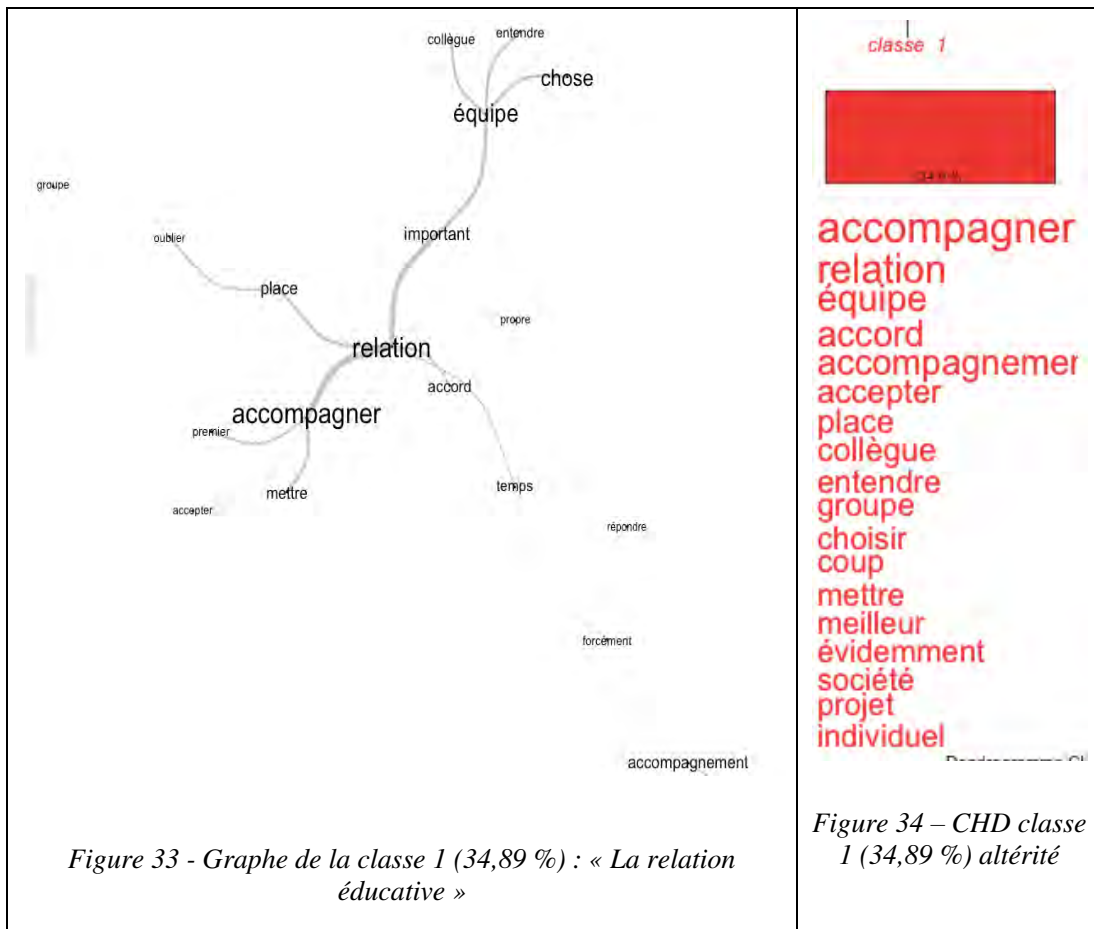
collègue
entendre
chose
équipe
groupe
oublier
important
place
propre
relation
accord
accompagner
premier
mettre
temps
accepter
répondre
forcément
accompagnement

Figure 33 - Graphe de la classe 1 (34,89 %) : « La relation éducative »

classe 1

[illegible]

accompagner
relation
équipe
accord
accompagnemer
accepter
place
collègue
entendre
groupe
choisir
coup
mettre
meilleur
évidemment
société
projet
individuel
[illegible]

Figure 34 – CHD classe 1 (34,89 %) altérité